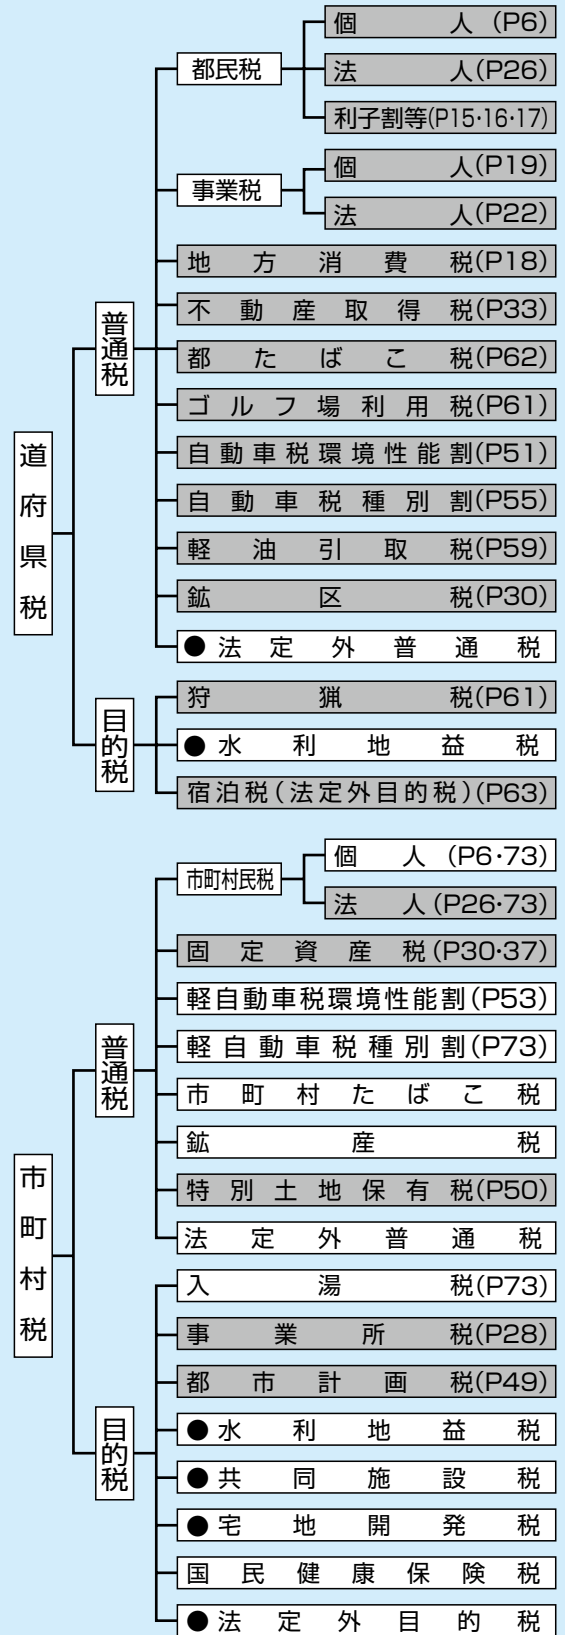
道府県税
普通税
都民税
個　人（P6）
法　人（P26）
利子割等(P15·16·17)
事業税
個　人（P19）
法　人（P22）
地方消費税（P18）
不動産取得税（P33）
都たばこ税（P62）
ゴルフ場利用税（P61）
自動車税環境性能割（P51）
自動車税種別割（P55）
軽油引取税（P59）
鉱区税（P30）
●法定外普通税
目的税
狩猟税（P61）
●水利地益税
宿泊税（法定外目的税）（P63）

市町村税
普通税
市町村民税
個　人（P6·73）
法　人（P26·73）
固定資産税（P30·37）
軽自動車税環境性能割（P53）
軽自動車税種別割（P73）
市町村たばこ税
鉱産税
特別土地保有税（P50）
法定外普通税
目的税
入湯税（P73）
事業所税（P28）
都市計画税（P49）
●水利地益税
●共同施設税
●宅地開発税
国民健康保険税
●法定外目的税